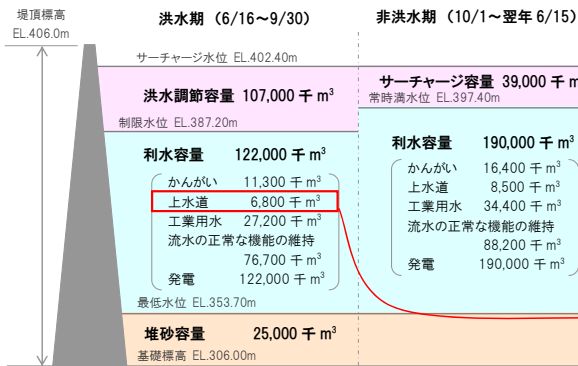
堤頂標高
EL.406.0m

洪水期（6/16～9/30）

サーチャージ水位 EL.402.40m

洪水調節容量 107,000 千 $m^3$

制限水位 EL.387.20m

利水容量 122,000 千 $m^3$

かんがい 11,300 千 $m^3$
上水道 6,800 千 $m^3$
工業用水 27,200 千 $m^3$
流水の正常な機能の維持
76,700 千 $m^3$
発電 122,000 千 $m^3$

最低水位 EL.353.70m

堆砂容量 25,000 千 $m^3$

基礎標高 EL.306.00m

非洪水期（10/1～翌年 6/15）

サーチャージ容量 39,000 千 m

常時満水位 EL.397.40m

利水容量 190,000 千 $m^3$

かんがい 16,400 千 $m^3$
上水道 8,500 千 $m^3$
工業用水 34,400 千 $m^3$
流水の正常な機能の維持
88,200 千 $m^3$
発電 190,000 千 $m^3$